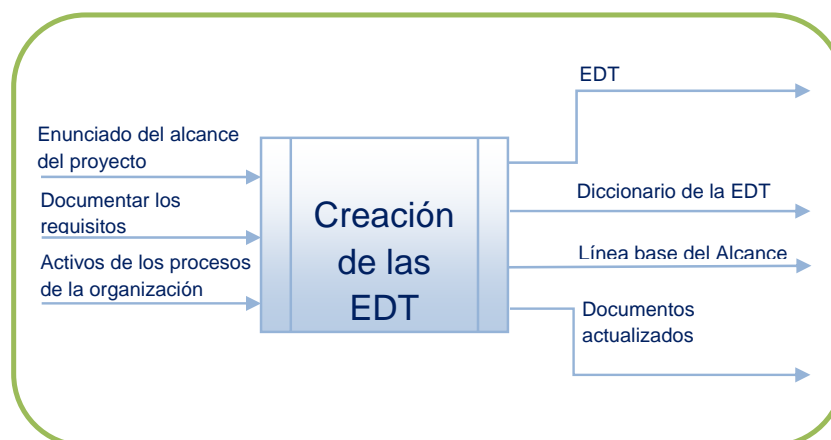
Enunciado del alcance del proyecto

Documentar los requisitos

Activos de los procesos de la organización

Creación de las EDT

EDT

Diccionario de la EDT

Línea base del Alcance

Documentos actualizados